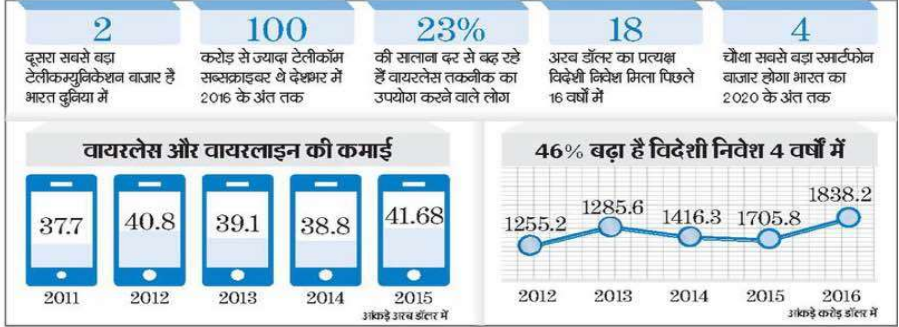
2
दूसरा सबसे बड़ा टेलीकम्युनिकेशन बाजार है भारत दुनिया में

100
करोड़ से ज्यादा टेलीकॉम सब्सक्राइबर थे देशभर में 2016 के अंत तक

23%
की सालाना दर से बढ़ रहे हैं वायरलेस तकनीक का उपयोग करने वाले लोग

18
अरब डॉलर का प्रत्यक्ष विदेशी निवेश मिला पिछले 16 वर्षों में

4
चौथा सबसे बड़ा स्मार्टफोन बाजार होगा भारत का 2020 के अंत तक

वायरलेस और वायरलाइन की कमाई

37.7
2011
40.8
2012
39.1
2013
38.8
2014
41.68
2015
आंकड़े अरब डॉलर में

46% बढ़ा है विदेशी निवेश 4 वर्षों में

1255.2
2012
1285.6
2013
1416.3
2014
1705.8
2015
1838.2
2016
आंकड़े करोड़ डॉलर में